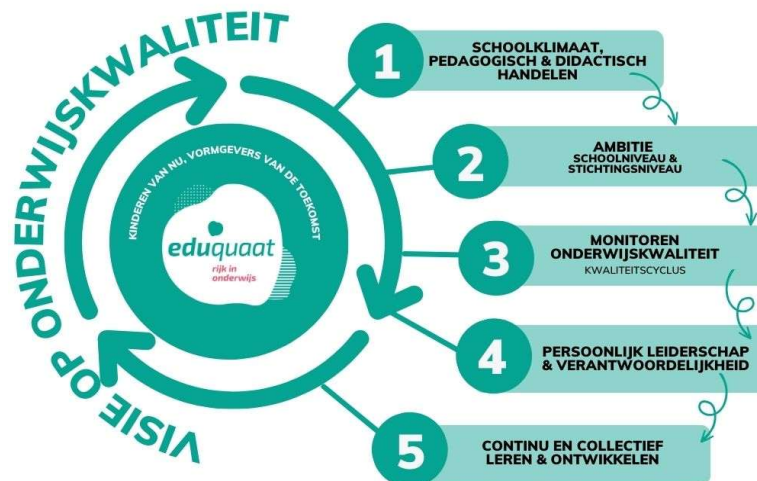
VISIE OP ONDERWIJSKWALITEIT

KINDEREN VAN NU, VORMGEVERS VAN DE TOEKOMST

eduquaat
rijk in onderwijs

1
SCHOOLKLIMAAT, PEDAGOGISCH & DIDACTISCH HANDELEN

2
AMBITIE
SCHOOLNIVEAU & STICHTINGSNIVEAU

3
MONITOREN ONDERWIJSKWALITEIT
KWALITEITSCYCLUS

4
PERSOONLIJK LEIDERSCHAP & VERANTWOORDELIJKHEID

5
CONTINU EN COLLECTIEF LEREN & ONTWIKKELEN